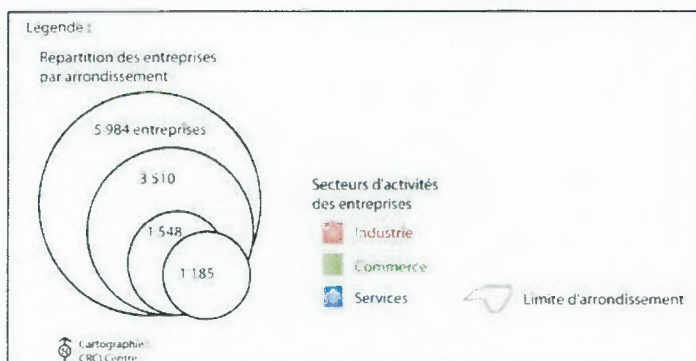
Légende :

Repartition des entreprises par arrondissement

5 984 entreprises

3 510

1 548

1 185

Secteurs d'activités des entreprises

Industrie

Commerce

Services

Limite d'arrondissement

Cartographie : CRCI Centre